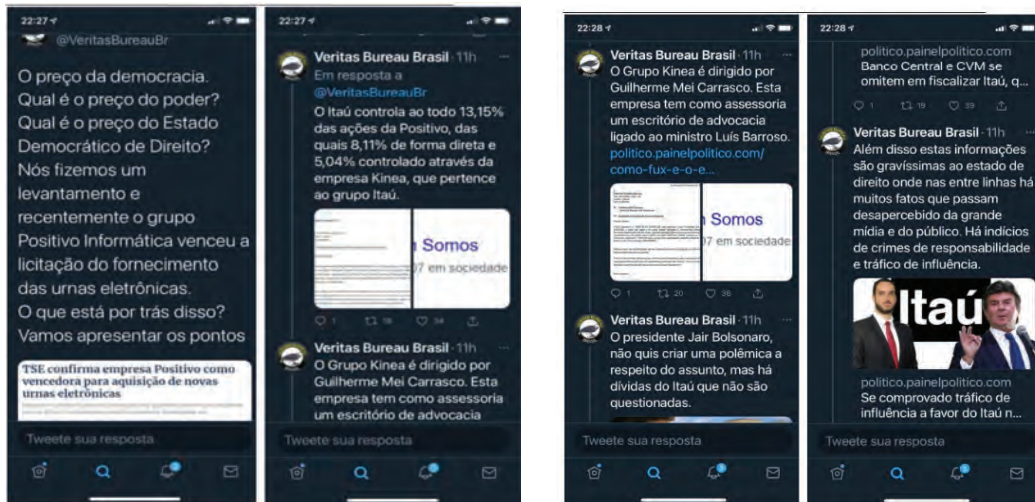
22:27

@VeritasBureauBr

O preço da democracia. Qual é o preço do poder? Qual é o preço do Estado Democrático de Direito? Nós fizemos um levantamento e recentemente o grupo Positivo Informática venceu a licitação do fornecimento das urnas eletrônicas. O que está por trás disso? Vamos apresentar os pontos

TSE confirma empresa Positivo como vencedora para aquisição de novas urnas eletrônicas

Tweete sua resposta

22:27

Veritas Bureau Brasil · 11h
Em resposta a @VeritasBureauBr
O Itaú controla ao todo 13,15% das ações da Positivo, das quais 8,11% de forma direta e 5,04% controlado através da empresa Kinea, que pertence ao grupo Itaú.

Somos
07 em sociedade

1 18 34

Veritas Bureau Brasil · 11h
O Grupo Kinea é dirigido por Guilherme Mei Carrasco. Esta empresa tem como assessoria um escritório de advocacia

Tweete sua resposta

22:28

Veritas Bureau Brasil · 11h
O Grupo Kinea é dirigido por Guilherme Mei Carrasco. Esta empresa tem como assessoria um escritório de advocacia ligado ao ministro Luís Barroso.
politico.painelpolitico.com/como-fux-e-o-e...

Somos
07 em sociedade

1 20 26

Veritas Bureau Brasil · 11h
O presidente Jair Bolsonaro, não quis criar uma polêmica a respeito do assunto, mas há dívidas do Itaú que não são questionadas.

Tweete sua resposta

22:28

politico.painelpolitico.com
Banco Central e CVM se omitem em fiscalizar Itaú, q...

1 19 39

Veritas Bureau Brasil · 11h
Além disso estas informações são gravíssimas ao estado de direito onde nas entre linhas há muitos fatos que passam desapercebido da grande mídia e do público. Há indícios de crimes de responsabilidade e tráfico de influência.

Itaú

politico.painelpolitico.com
Se comprovado tráfico de influência a favor do Itaú n...

Tweete sua resposta